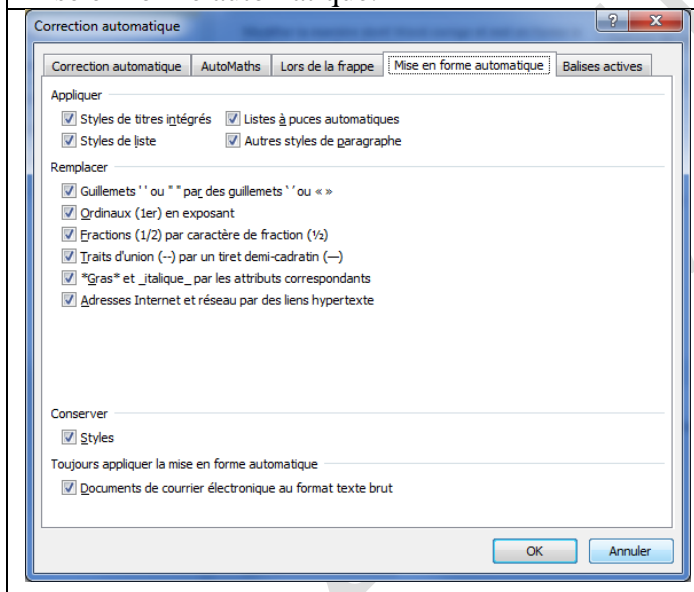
Correction automatique

Correction automatique | AutoMaths | Lors de la frappe | Mise en forme automatique | Balises actives

Appliquer

Styles de titres intégrés
Listes à puces automatiques
Styles de liste
Autres styles de paragraphe

Remplacer

Guillemets ' ' ou " " par des guillemets ' ' ou « »
Ordinaux (1er) en exposant
Fractions (1/2) par caractère de fraction (½)
Traits d'union (--) par un tiret demi-cadratin (—)
*Gras* et _italique_ par les attributs correspondants
Adresses Internet et réseau par des liens hypertexte

Conserver

Styles

Toujours appliquer la mise en forme automatique

Documents de courrier électronique au format texte brut

OK
Annuler